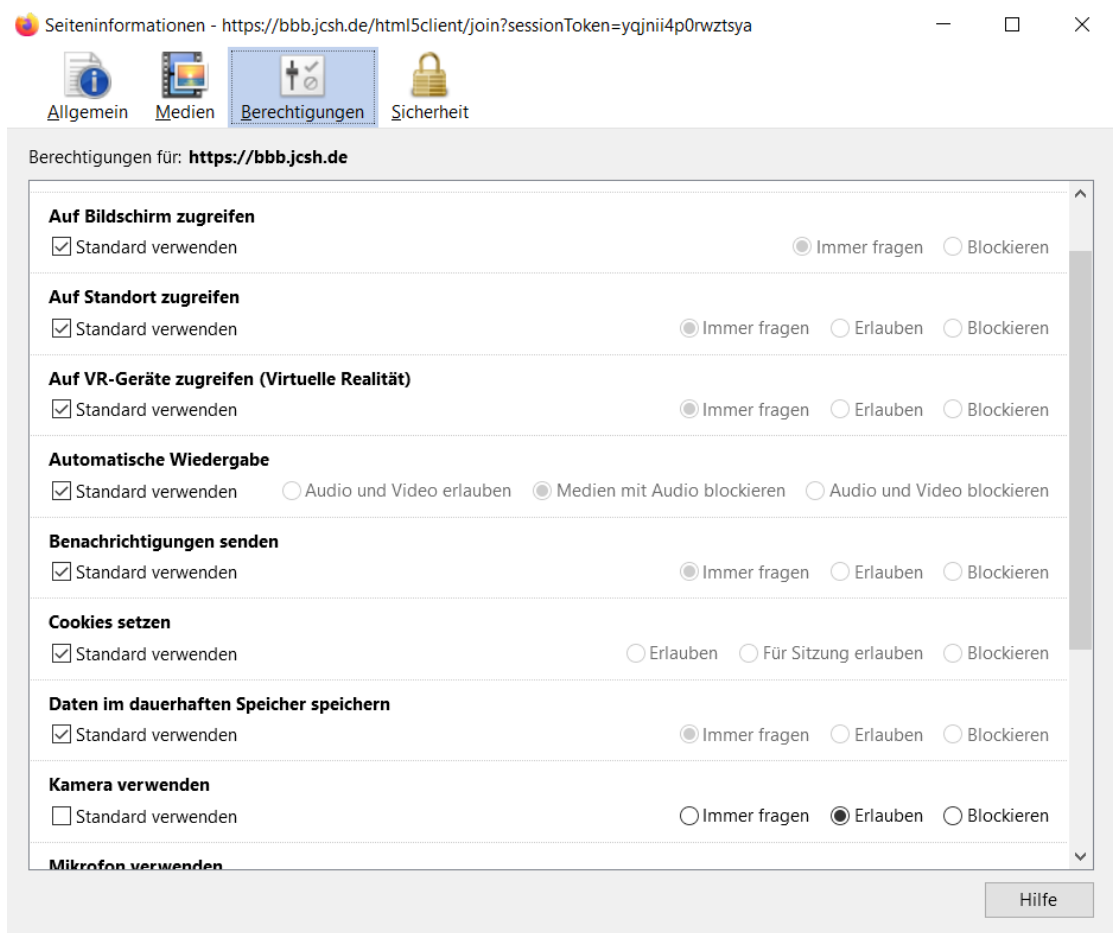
Seiteninformationen - https://bbb.jcsh.de/html5client/join?sessionToken=yqjnii4p0rwztsya

Allgemein Medien Berechtigungen Sicherheit

Berechtigungen für: **https://bbb.jcsh.de**

**Auf Bildschirm zugreifen**
Standard verwenden Immer fragen Blockieren

**Auf Standort zugreifen**
Standard verwenden Immer fragen Erlauben Blockieren

**Auf VR-Geräte zugreifen (Virtuelle Realität)**
Standard verwenden Immer fragen Erlauben Blockieren

**Automatische Wiedergabe**
Standard verwenden Audio und Video erlauben Medien mit Audio blockieren Audio und Video blockieren

**Benachrichtigungen senden**
Standard verwenden Immer fragen Erlauben Blockieren

**Cookies setzen**
Standard verwenden Erlauben Für Sitzung erlauben Blockieren

**Daten im dauerhaften Speicher speichern**
Standard verwenden Immer fragen Erlauben Blockieren

**Kamera verwenden**
Standard verwenden Immer fragen Erlauben Blockieren

**Mikrofon verwenden**

Hilfe